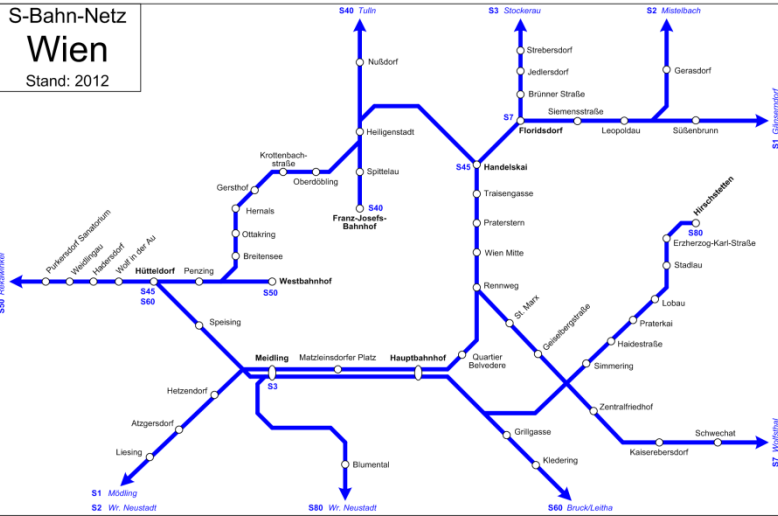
S-Bahn-Netz
Wien
Stand: 2012

S40 Tulln
Nußdorf
Heiligenstadt
Spittelau
S40
Franz-Josefs-Bahnhof

S3 Stockerau
Strebersdorf
Jedlersdorf
Brünner Straße
S7
Floridsdorf
Siemensstraße
Leopoldau
Süßenbrunn
S2 Mistelbach
Gerasdorf
S1 Gänserndorf

S45
Handelskai
Traisengasse
Praterstern
Wien Mitte
Rennweg
St. Marx
Geiselbergstraße
Quartier Belvedere
Hauptbahnhof

Krottenbachstraße
Oberdöbling
Gersthof
Hernals
Ottakring
Breitensee
S50 Rekawinkel
Purkersdorf Sanatorium
Weidlingau
Hadersdorf
Wolf in der Au
Hütteldorf
S45
S60
Penzing
Westbahnhof
S50
Speising
Meidling
Matzleinsdorfer Platz
S3
Hetzendorf
Atzgersdorf
Liesing
S1 Mödling
S2 Wr. Neustadt
Blumental
S80 Wr. Neustadt
Grillgasse
Kledering
S60 Bruck/Leitha

Hirschstetten
S80
Erzherzog-Karl-Straße
Stadlau
Lobau
Praterkai
Haidestraße
Simmering
Zentralfriedhof
Kaiserebersdorf
Schwechat
S7 Wolfsthal